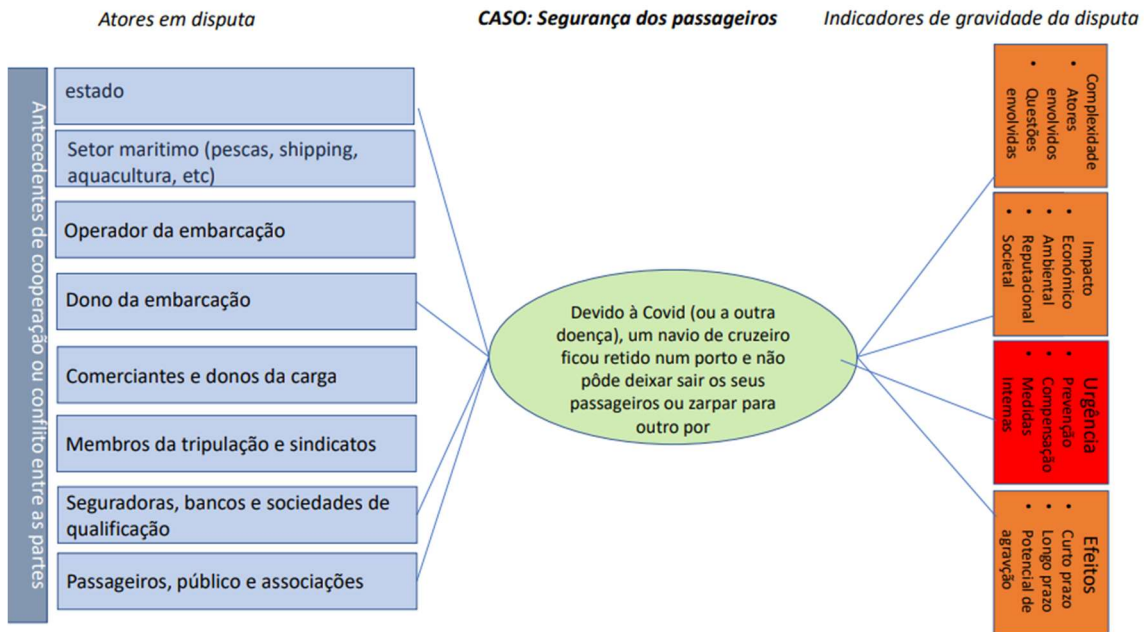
Atores em disputa

CASO: Segurança dos passageiros

Indicadores de gravidade da disputa

Antecedentes de cooperação ou conflito entre as partes

estado

Setor maritimo (pescas, shipping, aquacultura, etc)

Operador da embarcação

Dono da embarcação

Comerciantes e donos da carga

Membros da tripulação e sindicatos

Seguradoras, bancos e sociedades de qualificação

Passageiros, público e associações

Devido à Covid (ou a outra doença), um navio de cruzeiro ficou retido num porto e não pôde deixar sair os seus passageiros ou zarpar para outro por

Complexidade
• Atores envolvidos
• Questões envolvidas

Impacto
• Económico
• Ambiental
• Reputacional
• Societal

Urgência
• Prevenção
• Compensação
• Medidas internas

Efeitos
• Curto prazo
• Longo prazo
• Potencial de agravação